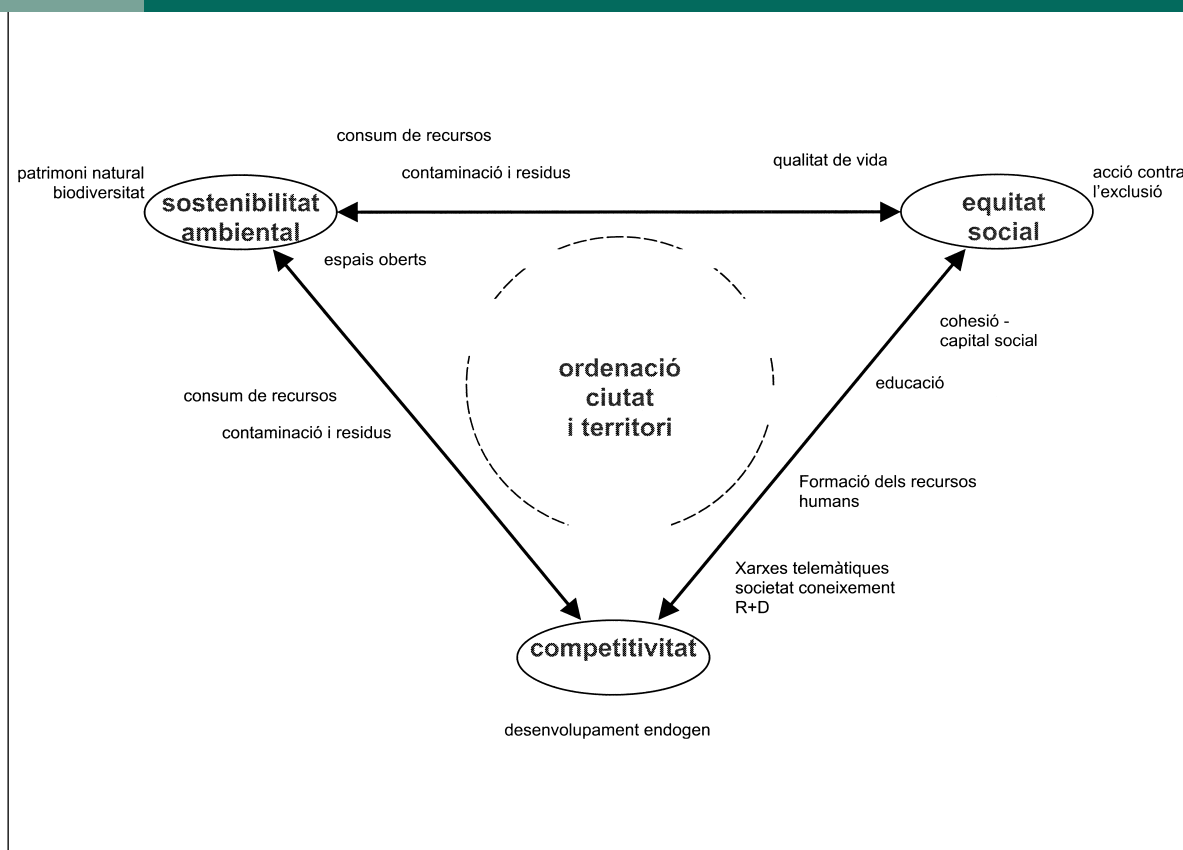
consum de recursos

patrimoni natural
biodiversitat

contaminació i residus

qualitat de vida

acció contra
l'exclusió

sostenibilitat
ambiental

equitat
social

espais oberts

cohesió -
capital social

ordenació
ciutat
i territori

consum de recursos

educació

contaminació i residus

Formació dels recursos
humans

Xarxes telemàtiques
societat coneixement
R+D

competitivitat

desenvolupament endogen